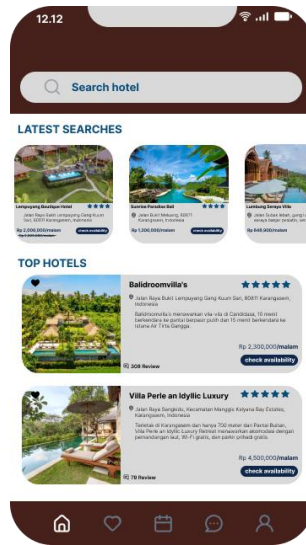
12.12

Search hotel

LATEST SEARCHES

Lempuyang Boutique Hotel ★★★
Jalan Raya Bukit Lempuyang Gang Kuum Sari, 80811 Karangasem, Indonesia
Rp 2,000,000/malam
check availability

Sunrise Paradise Bali ★★★
Jl. Pantai Bukit Mebuang, 80811 Karangasem, Indonesia
Rp 1,300,000/malam
check availability

Lembang Senaya Villa
Jalan Sidan Abian, gang Karangasem, Indonesia
Rp 849,000/malam

TOP HOTELS

Balidroomvilla's ★★★★★
Jalan Raya Bukit Lempuyang Gang Kuum Sari, 80811 Karangasem, Indonesia
Balidroomvilla's menawarkan vila-vila di Candidasa, 10 menit berkendara ke gunlai berpasir putih dan 15 menit berkendara ke Istana Air Tirta Gangga
Rp 2,300,000/malam
308 Review
check availability

Villa Perle an Idyllic Luxury ★★★★★
Jalan Raya Sengkidu, Kecamatan Manggis Kelyana Bay Estates, Karangasem, Indonesia
Terletak di Karangasem dan hanya 700 meter dari Pantai Bulian, Villa Perle an Idyllic Luxury Retreat menawarkan akomodasi dengan pemandangan laut, Wi-Fi gratis, dan parkir pribadi gratis.
Rp 4,500,000/malam
79 Review
check availability